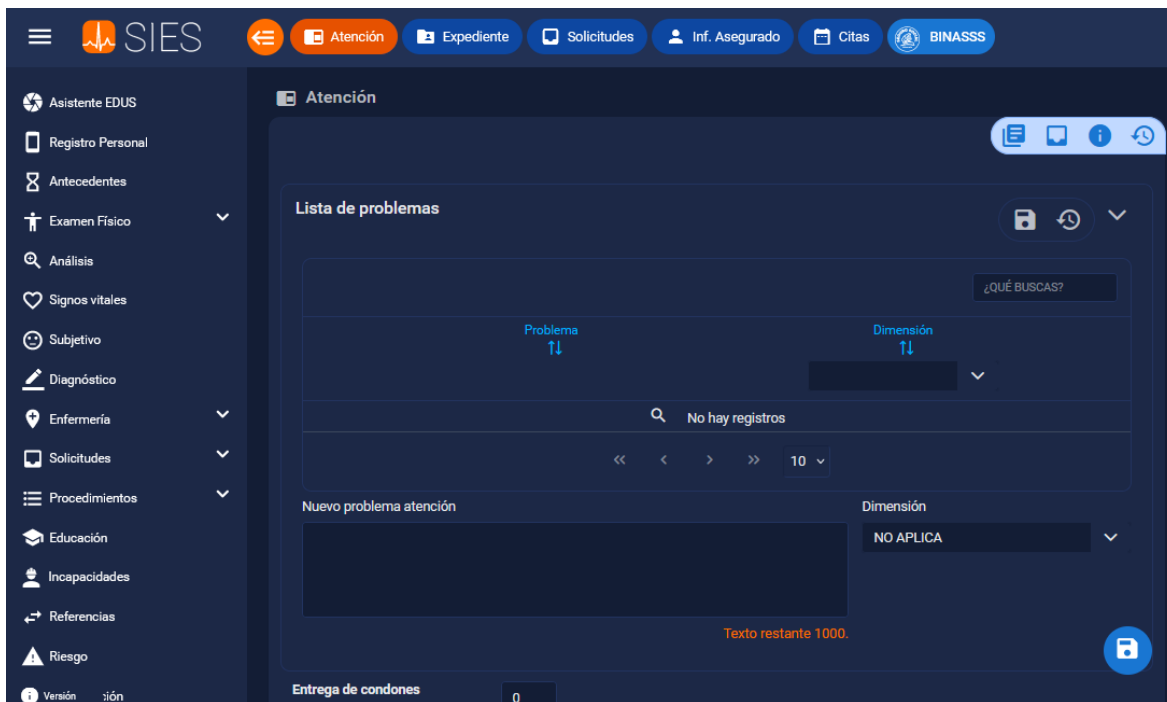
SIES

Atención

Expediente

Solicitudes

Inf. Asegurado

Citas

BINASSS

Asistente EDUS

Registro Personal

Antecedentes

Examen Físico

Análisis

Signos vitales

Subjetivo

Diagnóstico

Enfermería

Solicitudes

Procedimientos

Educación

Incapacidades

Referencias

Riesgo

Versión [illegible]ión

Atención

Lista de problemas

¿QUÉ BUSCAS?

| Problema | Dimensión |
|---|---|
| No hay registros | |

10

Nuevo problema atención

Dimensión

NO APLICA

Texto restante 1000.

Entrega de condones

0